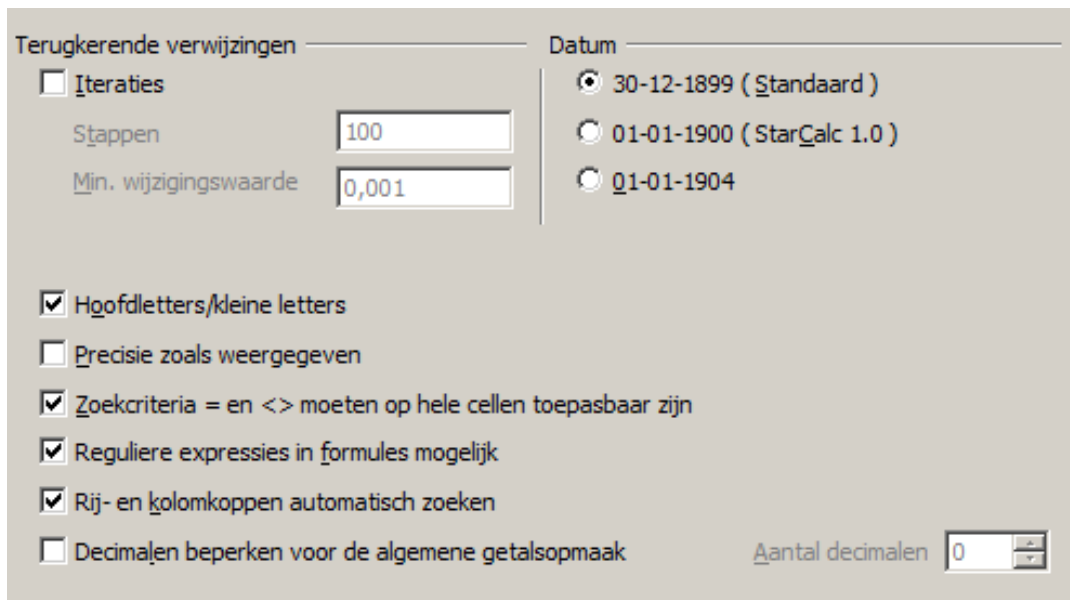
Terugkerende verwijzingen

Iteraties

Stappen 100

Min. wijzigingswaarde 0,001

Datum

30-12-1899 ( Standaard )

01-01-1900 ( StarCalc 1.0 )

01-01-1904

Hoofdletters/kleine letters

Precisie zoals weergegeven

Zoekcriteria = en <> moeten op hele cellen toepasbaar zijn

Reguliere expressies in formules mogelijk

Rij- en kolomkoppen automatisch zoeken

Decimalen beperken voor de algemene getalsopmaak

Aantal decimalen 0